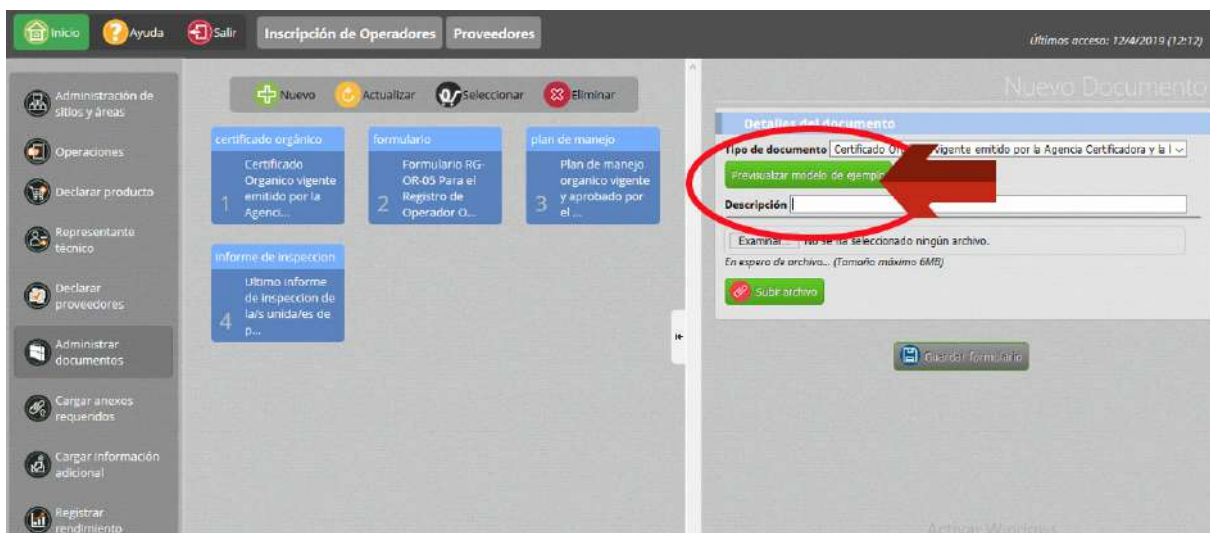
Inicio Ayuda Salir Inscripción de Operadores Proveedores

Últimos acceso: 12/4/2019 (12:12)

Administración de sitios y áreas

Operaciones

Declarar producto

Representante técnico

Declarar proveedores

Administrar documentos

Cargar anexos requeridos

Cargar información adicional

Registrar rendimiento

Nuevo Actualizar Seleccionar Eliminar

certificado orgánico
Certificado Organico vigente emitido por la Agenci...
1

formulario
Formulario RG-OR-05 Para el Registro de Operador O...
2

plan de manejo
Plan de manejo organico vigente y aprobado por el ...
3

informe de inspeccion
Ultimo informe de inspeccion de la/s unida/es de p...
4

Nuevo Documento

Detalles del documento

Tipo de documento Certificado O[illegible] vigente emitido por la Agencia Certificadora y la l

Previsualizar modelo de ejemp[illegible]

Descripción

Examinar... No se ha seleccionado ningún archivo.

En espera de archivo... (Tamaño máximo 6MB)

Subir archivo

Guardar formulario

Activar Windows